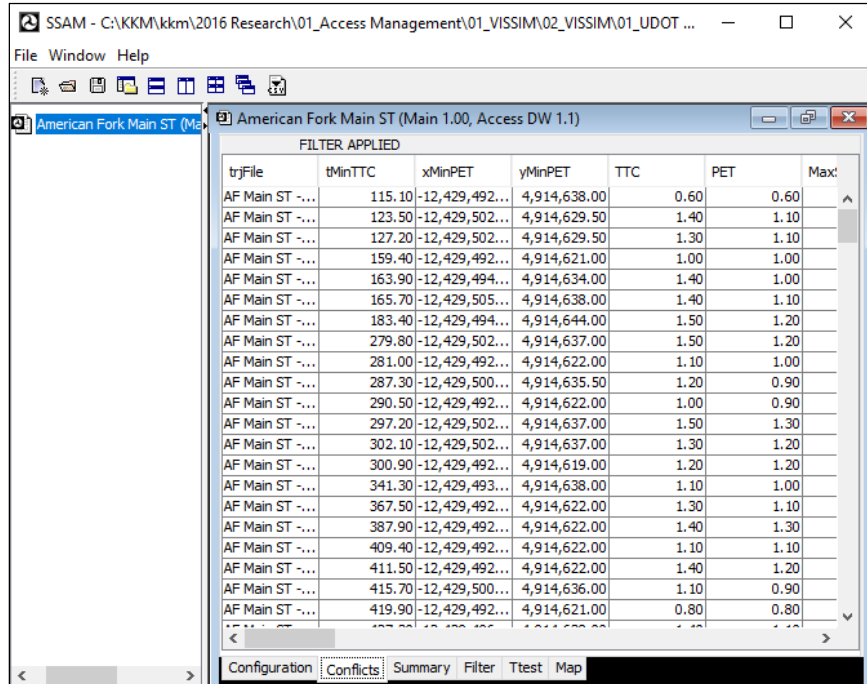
SSAM - C:\KKM\kkm\2016 Research\01_Access Management\01_VISSIM\02_VISSIM\01_UDOT ...

File Window Help

American Fork Main ST (Ma

American Fork Main ST (Main 1.00, Access DW 1.1)

FILTER APPLIED

| trjFile | tMinTTC | xMinPET | yMinPET | TTC | PET | Max |
|---|---|---|---|---|---|---|
| AF Main ST -... | 115.10 | -12,429,492... | 4,914,638.00 | 0.60 | 0.60 | |
| AF Main ST -... | 123.50 | -12,429,502... | 4,914,629.50 | 1.40 | 1.10 | |
| AF Main ST -... | 127.20 | -12,429,502... | 4,914,629.50 | 1.30 | 1.10 | |
| AF Main ST -... | 159.40 | -12,429,492... | 4,914,621.00 | 1.00 | 1.00 | |
| AF Main ST -... | 163.90 | -12,429,494... | 4,914,634.00 | 1.40 | 1.00 | |
| AF Main ST -... | 165.70 | -12,429,505... | 4,914,638.00 | 1.40 | 1.10 | |
| AF Main ST -... | 183.40 | -12,429,494... | 4,914,644.00 | 1.50 | 1.20 | |
| AF Main ST -... | 279.80 | -12,429,502... | 4,914,637.00 | 1.50 | 1.20 | |
| AF Main ST -... | 281.00 | -12,429,492... | 4,914,622.00 | 1.10 | 1.00 | |
| AF Main ST -... | 287.30 | -12,429,500... | 4,914,635.50 | 1.20 | 0.90 | |
| AF Main ST -... | 290.50 | -12,429,492... | 4,914,622.00 | 1.00 | 0.90 | |
| AF Main ST -... | 297.20 | -12,429,502... | 4,914,637.00 | 1.50 | 1.30 | |
| AF Main ST -... | 302.10 | -12,429,502... | 4,914,637.00 | 1.30 | 1.20 | |
| AF Main ST -... | 300.90 | -12,429,492... | 4,914,619.00 | 1.20 | 1.20 | |
| AF Main ST -... | 341.30 | -12,429,493... | 4,914,638.00 | 1.10 | 1.00 | |
| AF Main ST -... | 367.50 | -12,429,492... | 4,914,622.00 | 1.30 | 1.10 | |
| AF Main ST -... | 387.90 | -12,429,492... | 4,914,622.00 | 1.40 | 1.30 | |
| AF Main ST -... | 409.40 | -12,429,492... | 4,914,622.00 | 1.10 | 1.10 | |
| AF Main ST -... | 411.50 | -12,429,492... | 4,914,622.00 | 1.40 | 1.20 | |
| AF Main ST -... | 415.70 | -12,429,500... | 4,914,636.00 | 1.10 | 0.90 | |
| AF Main ST -... | 419.90 | -12,429,492... | 4,914,621.00 | 0.80 | 0.80 | |

Configuration Conflicts Summary Filter Ttest Map